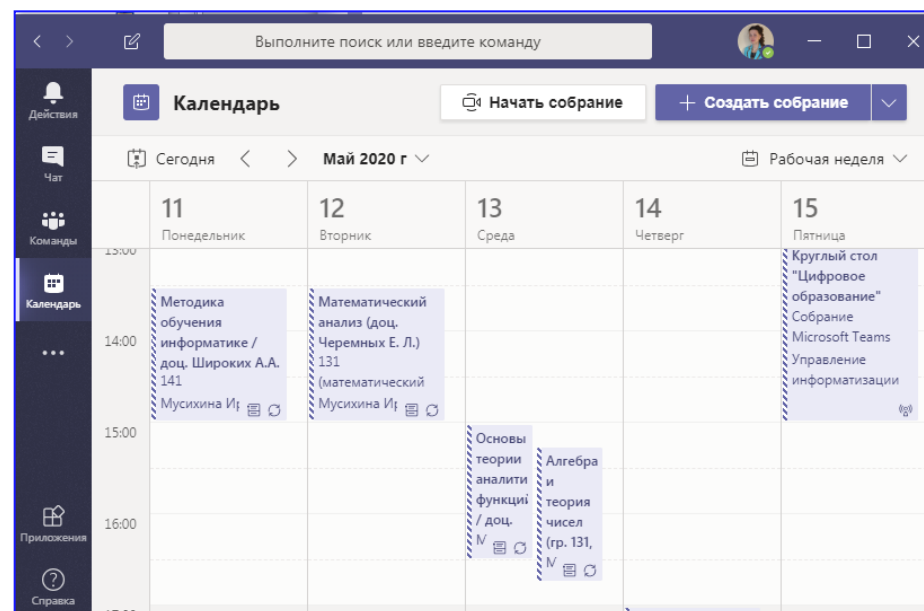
Выполните поиск или введите команду

Действия
Чат
Команды
Календарь
...
Приложения
Справка

Календарь
Начать собрание
+ Создать собрание

Сегодня
Май 2020 г
Рабочая неделя

11
Понедельник
12
Вторник
13
Среда
14
Четверг
15
Пятница

13:00
14:00
15:00
16:00

Методика обучения информатике / доц. Широких А.А. 141 Мусихина Ир

Математический анализ (доц. Черемных Е. Л.) 131 (математический Мусихина Ир

Основы теории аналити функци / доц. N

Алгебра и теория чисел (гр. 131, N

Круглый стол "Цифровое образование" Собрание Microsoft Teams Управление информатизации